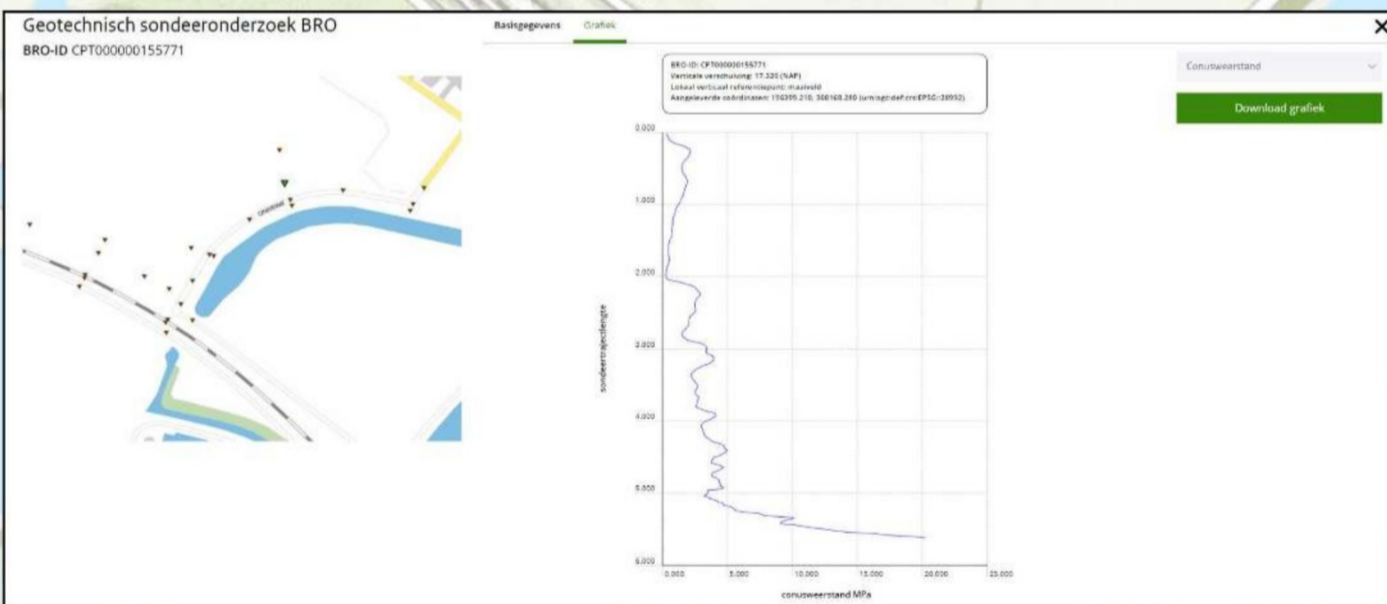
Geotechnisch sondeeronderzoek BRO

BRO-ID CPT000000155771

Basisgegevens Grafiek

BRO-ID: CPT000000155771
Verticale verschuiving: 17.320 (NAP)
Lokaal verticaal referentiepunt: maaiveld
Aangeleverde coördinaten: 156399.210, 388168.390 (urn:ogc:def:crs:EPSG::28992)

Conusweerstand

Download grafiek

sondeertrajectlengte

0.000
1.000
2.000
3.000
4.000
5.000
6.000

0.000 5.000 10.000 15.000 20.000 25.000

conusweerstand MPa